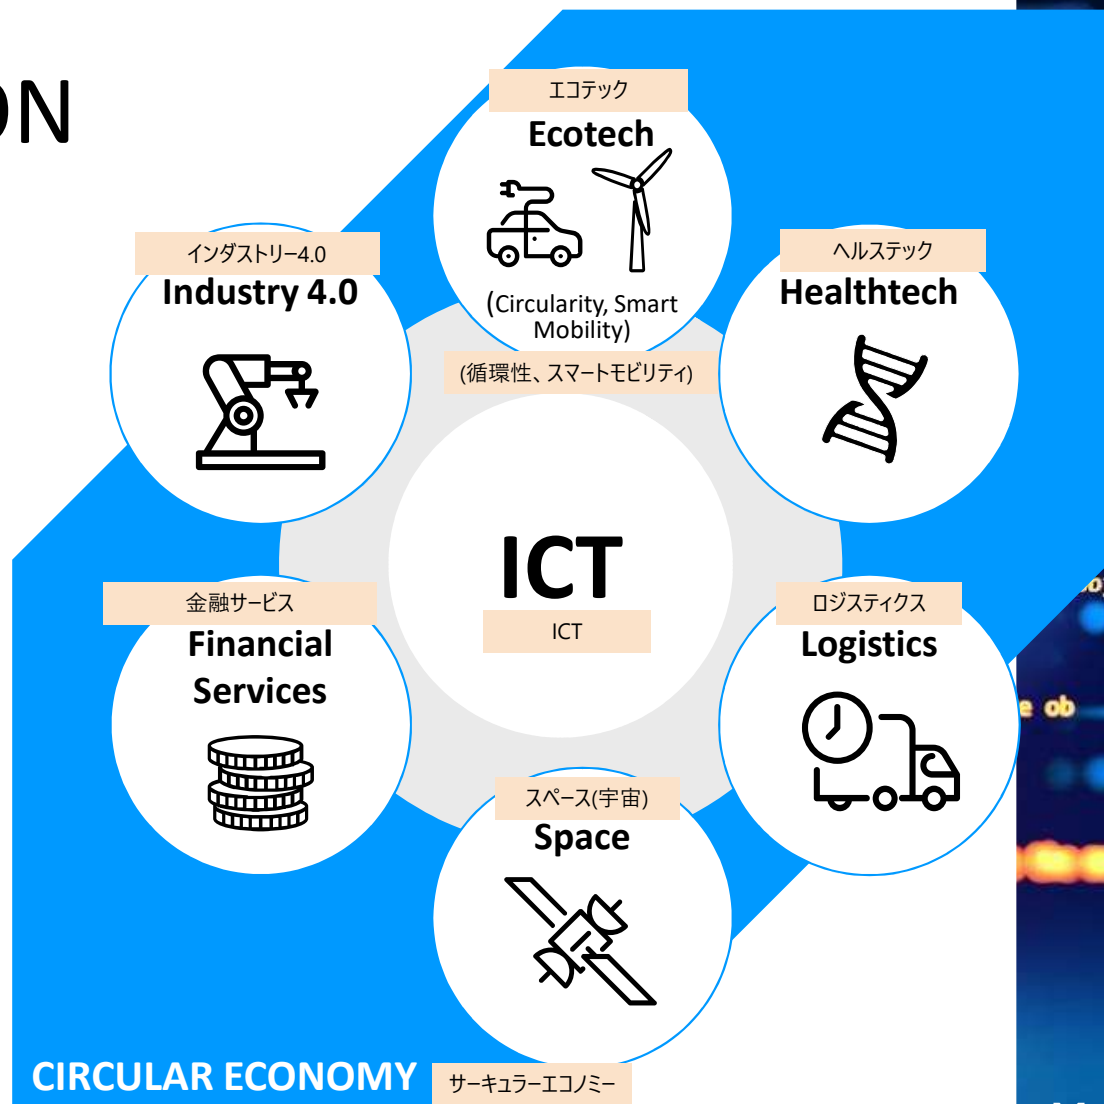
ON

エコテック
Ecotech
(Circularity, Smart Mobility)
(循環性、スマートモビリティ)

インダストリー4.0
Industry 4.0

ヘルステック
Healthtech

ICT
ICT

金融サービス
Financial Services

ロジスティクス
Logistics

スペース(宇宙)
Space

CIRCULAR ECONOMY
サーキュラーエコノミー

e ob